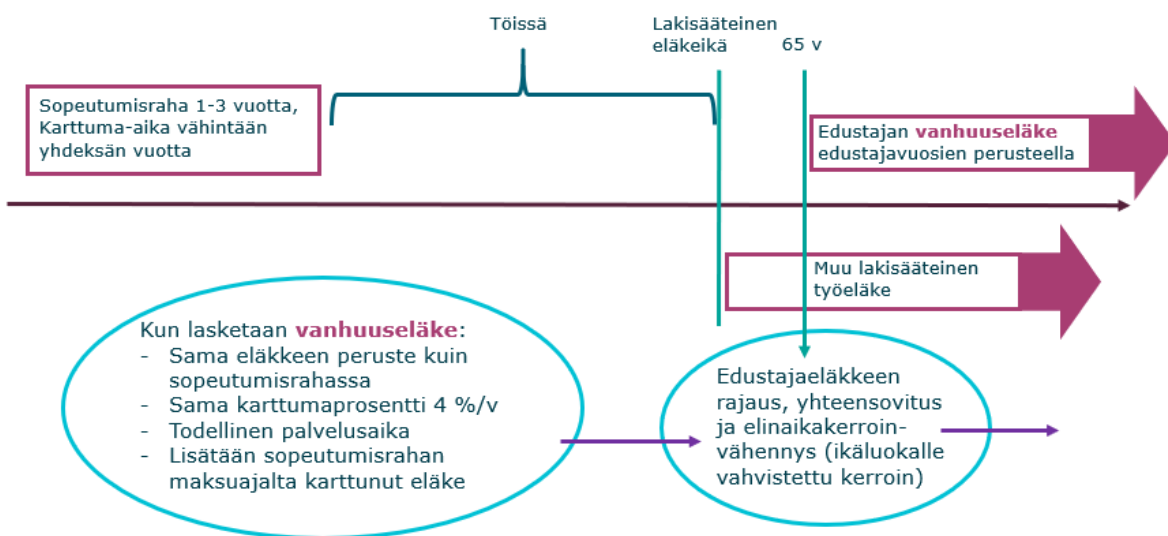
Töissä

Lakisääteinen eläkeikä

65 v

Sopeutumisraha 1-3 vuotta, Karttuma-aika vähintään yhdeksän vuotta

Edustajan vanhuuseläke edustajavuosien perusteella

Muu lakisääteinen työeläke

Kun lasketaan vanhuuseläke:
- Sama eläkkeen peruste kuin sopeutumisrahassa
- Sama karttumaprosentti 4 %/v
- Todellinen palvelusaika
- Lisätään sopeutumisrahan maksuajalta karttunut eläke

Edustajaeläkkeen rajaus, yhteensovitus ja elinaikakerroinvähennys (ikäluokalle vahvistettu kerroin)